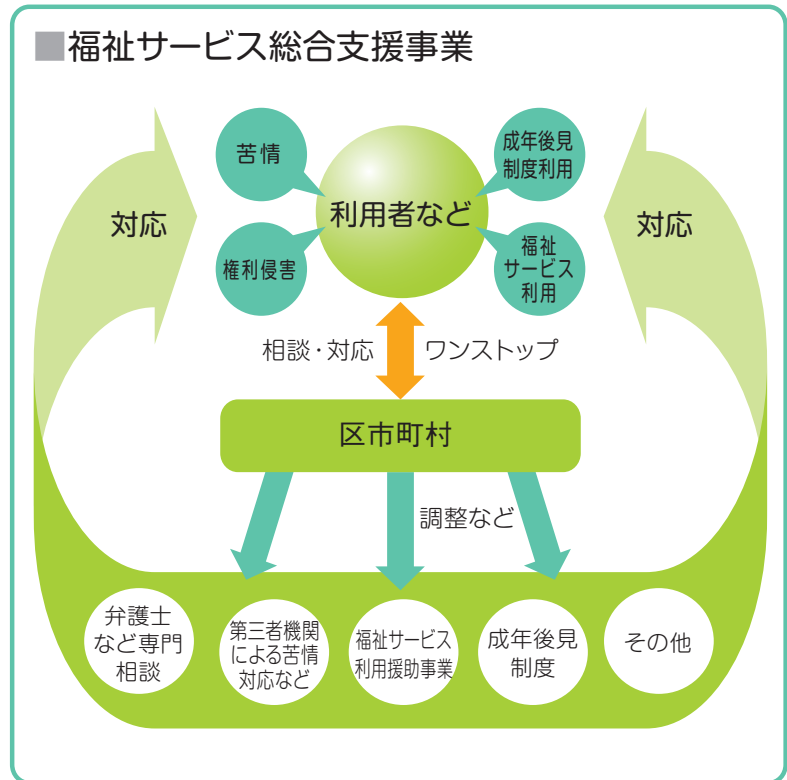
■福祉サービス総合支援事業

苦情

成年後見制度利用

利用者など

権利侵害

福祉サービス利用

対応

対応

相談・対応

ワンストップ

区市町村

調整など

弁護士など専門相談

第三者機関による苦情対応など

福祉サービス利用援助事業

成年後見制度

その他